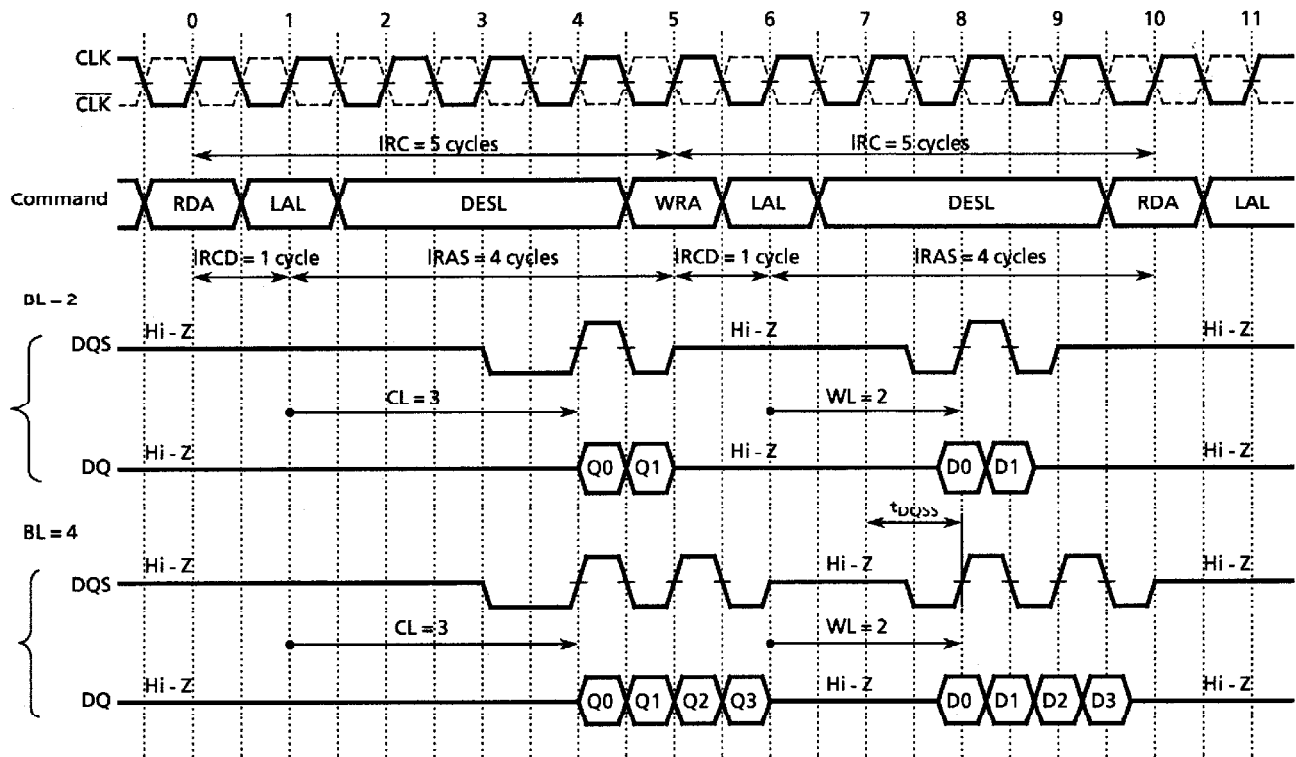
0 1 2 3 4 5 6 7 8 9 10 11

CLK
$\overline{CLK}$

lRC = 5 cycles
lRC = 5 cycles

Command
RDA LAL DESL WRA LAL DESL RDA LAL

lRCD = 1 cycle
lRAS = 4 cycles
lRCD = 1 cycle
lRAS = 4 cycles

BL = 2

DQS
Hi - Z
Hi - Z
Hi - Z

CL = 3
WL = 2

DQ
Hi - Z
Q0 Q1
Hi - Z
D0 D1
Hi - Z

$t_{DQSS}$

BL = 4

DQS
Hi - Z
Hi - Z
Hi - Z

CL = 3
WL = 2

DQ
Hi - Z
Q0 Q1 Q2 Q3
Hi - Z
D0 D1 D2 D3
Hi - Z